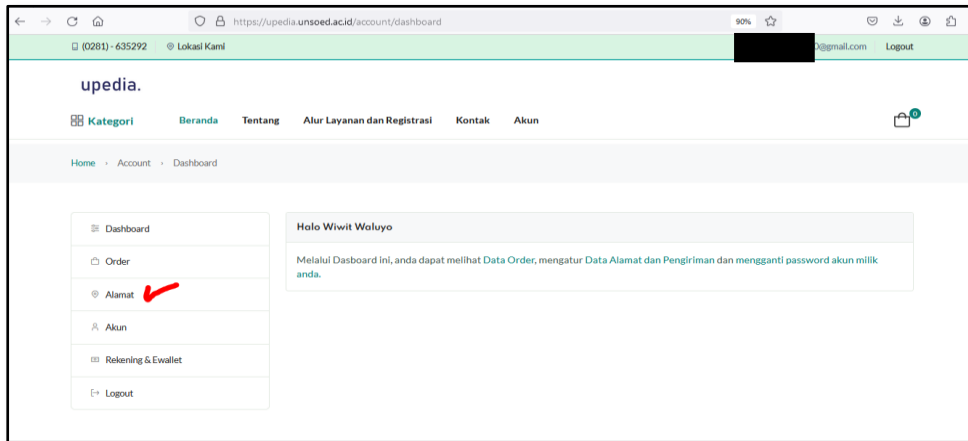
https://upedia.unsoed.ac.id/account/dashboard

90%

(0281) - 635292 Lokasi Kami

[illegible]0@gmail.com Logout

upedia.

Kategori Beranda Tentang Alur Layanan dan Registrasi Kontak Akun

0

Home › Account › Dashboard

Dashboard

Order

Alamat

Akun

Rekening & Ewallet

Logout

Holo Wiwit Waluyo

Melalui Dasboard ini, anda dapat melihat Data Order, mengatur Data Alamat dan Pengiriman dan mengganti password akun milik anda.